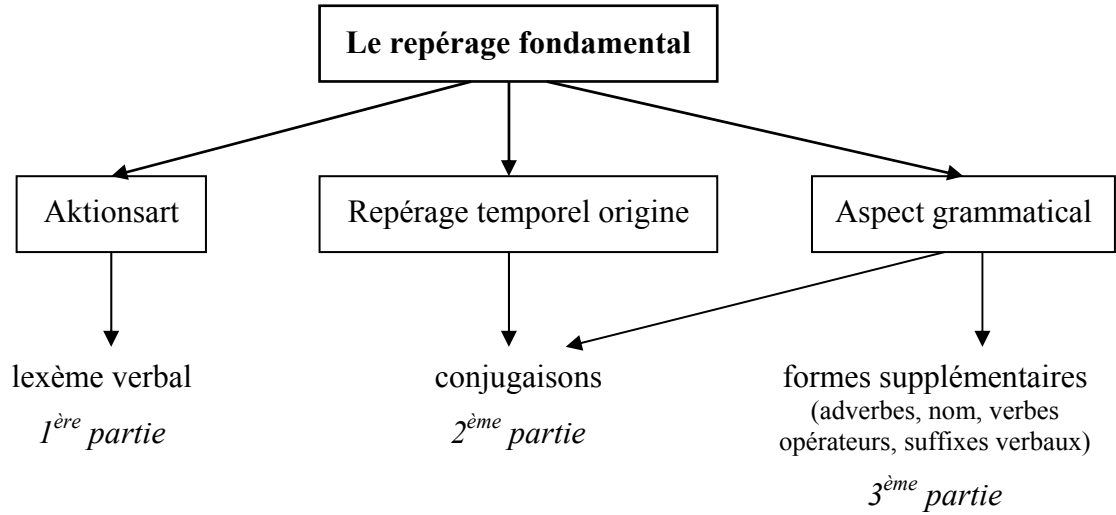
Le repérage fondamental

Aktionsart

Repérage temporel origine

Aspect grammatical

lexème verbal

$1^{ère}$ partie

conjugaisons

$2^{ème}$ partie

formes supplémentaires (adverbes, nom, verbes opérateurs, suffixes verbaux)

$3^{ème}$ partie